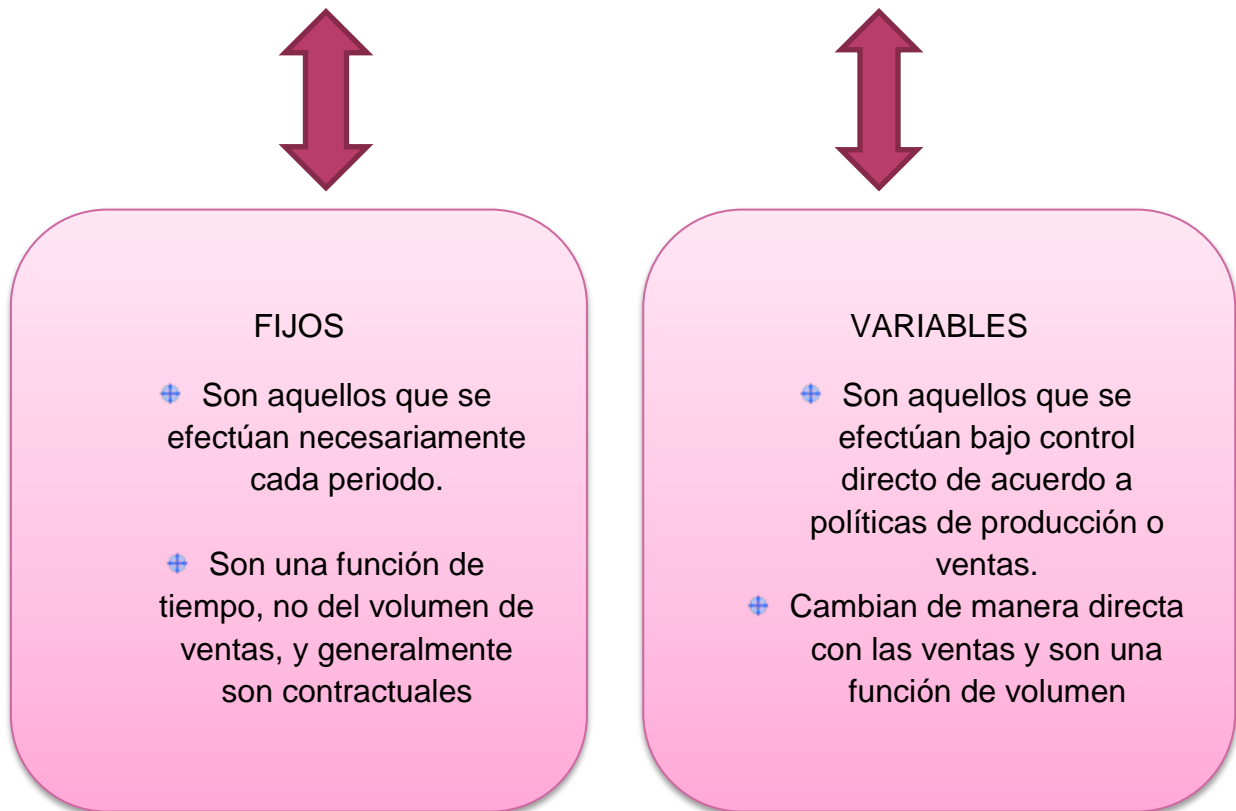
FIJOS

Son aquellos que se efectúan necesariamente cada periodo.

Son una función de tiempo, no del volumen de ventas, y generalmente son contractuales

VARIABLES

Son aquellos que se efectúan bajo control directo de acuerdo a políticas de producción o ventas.

Cambian de manera directa con las ventas y son una función de volumen